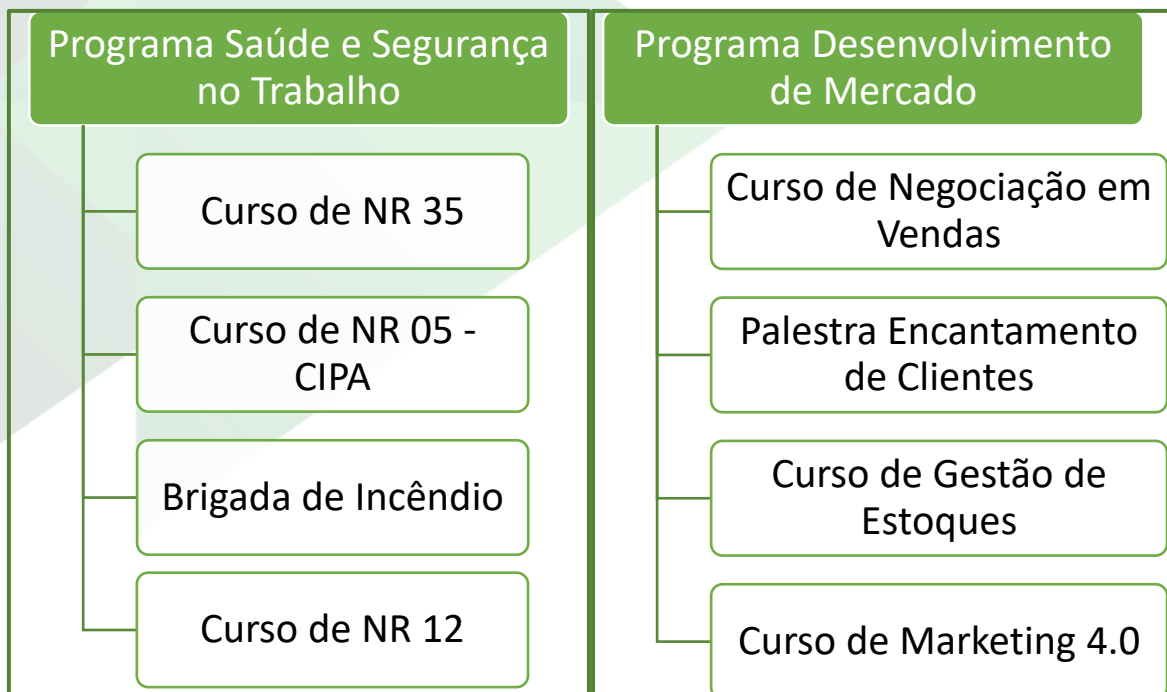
Programa Saúde e Segurança no Trabalho

Curso de NR 35

Curso de NR 05 - CIPA

Brigada de Incêndio

Curso de NR 12

Programa Desenvolvimento de Mercado

Curso de Negociação em Vendas

Palestra Encantamento de Clientes

Curso de Gestão de Estoques

Curso de Marketing 4.0